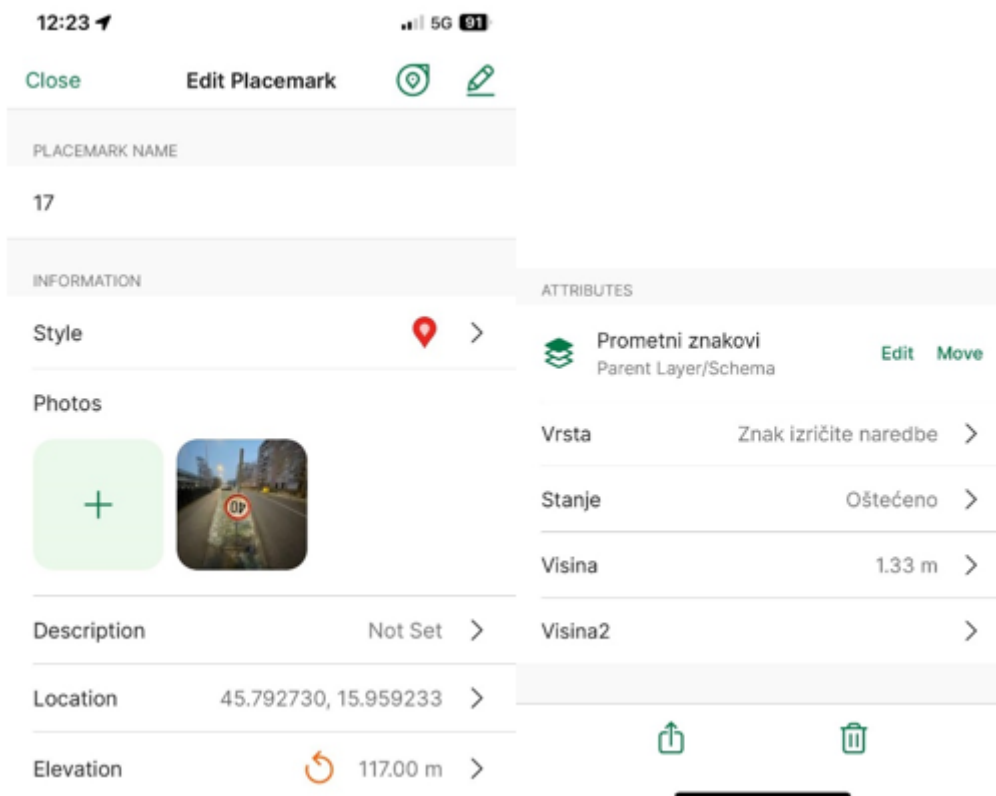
12:23

5G 91

Close

Edit Placemark

PLACEMARK NAME

17

INFORMATION

Style

Photos

+

Description

Not Set

Location

45.792730, 15.959233

Elevation

117.00 m

ATTRIBUTES

Prometni znakovi

Parent Layer/Schema

Edit

Move

Vrsta

Znak izričite naredbe

Stanje

Oštećeno

Visina

1.33 m

Visina2